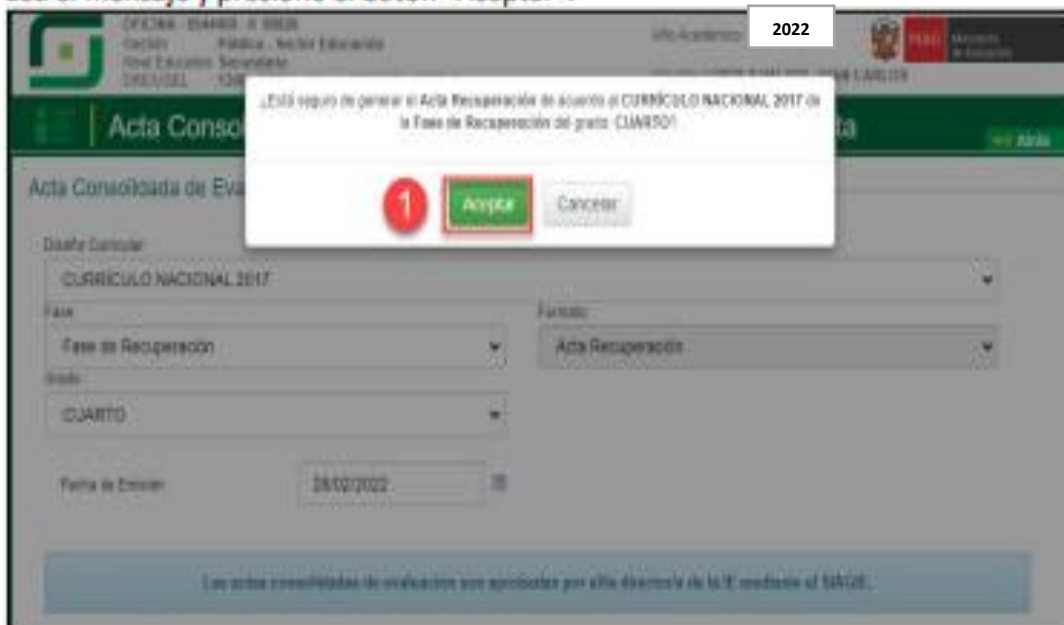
Lea el mensaje y presione el botón "Aceptar".

OFICINA - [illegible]
Gestión Pública - Sector Educación
Nivel Educativo Secundaria
DRE/UGEL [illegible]

Año Académico 2022

PERÚ Ministerio de Educación

Acta Conso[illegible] ta

Atrás

¿Está seguro de generar el Acta Recuperación de acuerdo al CURRÍCULO NACIONAL 2017 de la Fase de Recuperación del grado CUARTO?

1

Aceptar

Cancelar

Acta Consolidada de Eva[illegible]

Diseño Curricular
CURRÍCULO NACIONAL 2017

Fase
Fase de Recuperación

Formato
Acta Recuperación

Grado
CUARTO

Fecha de Emisión
28/02/2022

Las actas consolidadas de evaluación son aprobadas por el/la director/a de la IE mediante el SIAGIE.